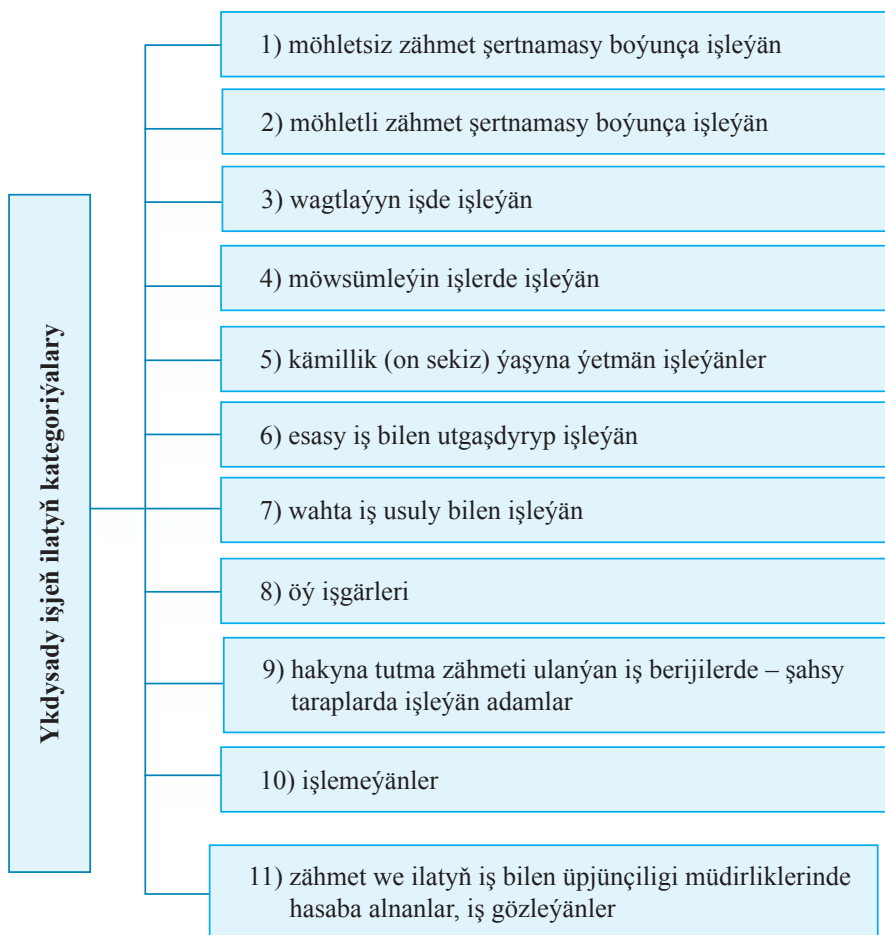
Ykdysady işjeň ilatyň kategoriýalary

1) möhletsiz zähmet şertnamasy boýunça işleýän

2) möhletli zähmet şertnamasy boýunça işleýän

3) wagtlaýyn işde işleýän

4) möwsümleýin işlerde işleýän

5) kämillik (on sekiz) ýaşyna ýetmän işleýänler

6) esasy iş bilen utgaşdyryp işleýän

7) wahta iş usuly bilen işleýän

8) öý işgärleri

9) hakyna tutma zähmeti ulanýan iş berijilerde – şahsy taraplarda işleýän adamlar

10) işlemeýänler

11) zähmet we ilatyň iş bilen üpjünçiligi müdirliklerinde hasaba alnanlar, iş gözleýänler